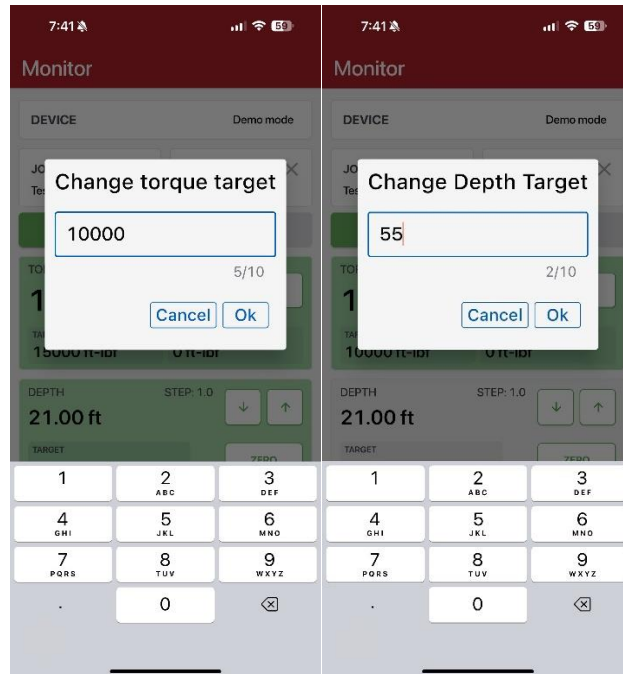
7:41 59

Monitor

DEVICE Demo mode

JO
Tes

Change torque target

10000

5/10

Cancel Ok

TO
1
TA
15000 ft-lbf 0 ft-lbf

DEPTH STEP: 1.0
21.00 ft

TARGET ZERO

1 2 ABC 3 DEF
4 GHI 5 JKL 6 MNO
7 PQRS 8 TUV 9 WXYZ
. 0

7:41 59

Monitor

DEVICE Demo mode

JO
Tes

Change Depth Target

55

2/10

Cancel Ok

TO
1
TA
10000 ft-lbf 0 ft-lbf

DEPTH STEP: 1.0
21.00 ft

TARGET ZERO

1 2 ABC 3 DEF
4 GHI 5 JKL 6 MNO
7 PQRS 8 TUV 9 WXYZ
. 0